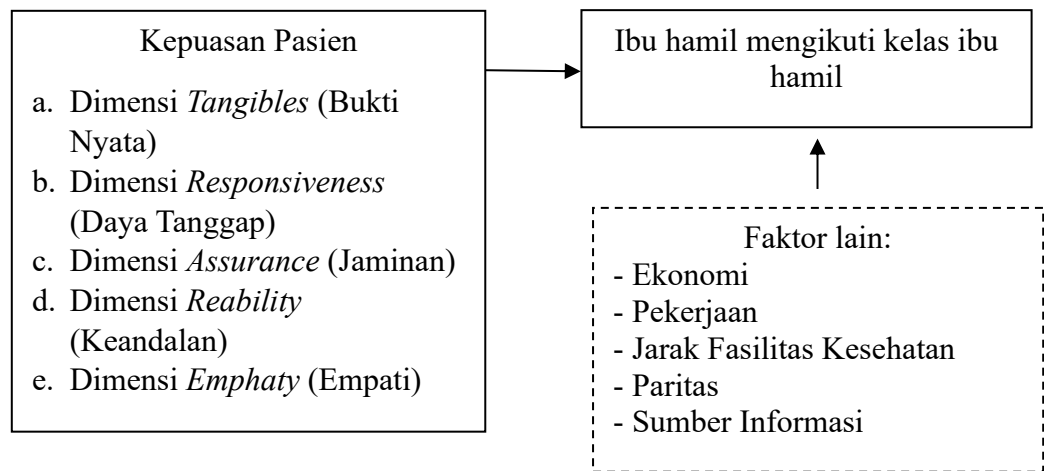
Kepuasan Pasien

a. Dimensi Tangibles (Bukti Nyata)
b. Dimensi Responsiveness (Daya Tanggap)
c. Dimensi Assurance (Jaminan)
d. Dimensi Reability (Keandalan)
e. Dimensi Emphaty (Empati)

Ibu hamil mengikuti kelas ibu hamil

Faktor lain:
- Ekonomi
- Pekerjaan
- Jarak Fasilitas Kesehatan
- Paritas
- Sumber Informasi